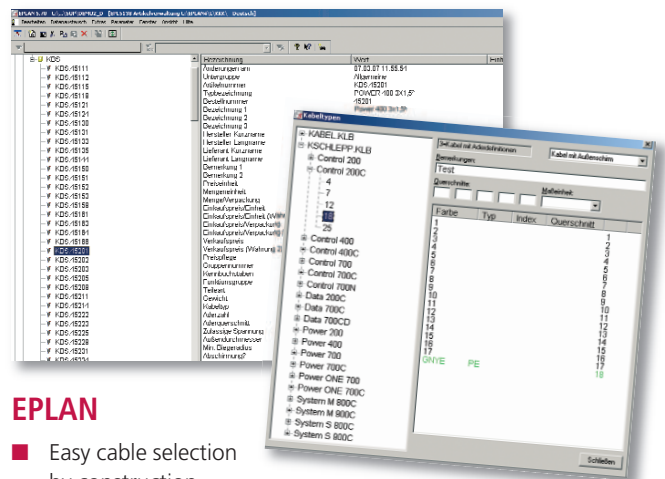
KDS
KDS-15111
KDS-15112
KDS-15115
KDS-15118
KDS-15121
KDS-15125
KDS-15130
KDS-15131
KDS-15133
KDS-15135
KDS-15136
KDS-15141
KDS-15150
KDS-15151
KDS-15152
KDS-15153
KDS-15156
KDS-15161
KDS-15163
KDS-15164
KDS-15166
KDS-15201
KDS-15202
KDS-15203
KDS-15205
KDS-15208
KDS-15211
KDS-15214
KDS-15222
KDS-15223
KDS-15225
KDS-15226
KDS-15231

Bezeichnung
Änderungsdatum
Untergruppe
Artikelnummer
Typbezeichnung
Bestellnummer
Bezeichnung 1
Bezeichnung 2
Bezeichnung 3
Hersteller Kurzname
Hersteller Langname
Lieferant Kurzname
Lieferant Langname
Bemerkung 1
Bemerkung 2
Preiseinheit
Mengeneinheit
Menge/Verpackung
Einkaufspreis/Einheit
Einkaufspreis/Einheit
Einkaufspreis/Verpackung
Einkaufspreis/Verpackung
Verkaufspreis
Verkaufspreis (Währung 2)
Preispflege
Gruppennummer
Kennbuchstaben
Funktionsgruppe
Teileart
Gewicht
Kabeltyp
Aderzahl
Aderquerschnitt
Zulässige Spannung
Außendurchmesser
Min. Biegeradius
Abschirmung?

Wert
07.03.07 11:55:54
Allgemeine
KDS-15201
POWER 400 3X1,5°
15201
Power 400 3x1,5°

Kabeltypen
KABEL.KLB
KSCHLEPP.KLB
Control 200
Control 200C
4
7
12
18
25
Control 400
Control 400C
Control 700
Control 700C
Control 700N
Data 200C
Data 700C
Data 700CD
Power 200
Power 400
Power 700
Power 700C
Power ONE 700
Power ONE 700C
System M 800C
System M 800C
System S 800C
System S 800C

Kabel mit Aderdefinitionen
Kabel mit Außenschirm
Bemerkungen
Test
Querschnitte
Maßeinheit
Farbe
Typ
Index
Querschnitt
1 2 3 4 5 6 7 8 9 10 11 12 13 14 15 16 17
GNYE
PE
1 2 3 4 5 6 7 8 9 10 11 12 13 14 15 16 17 18
Schließen

EPLAN
Easy cable selection by construction